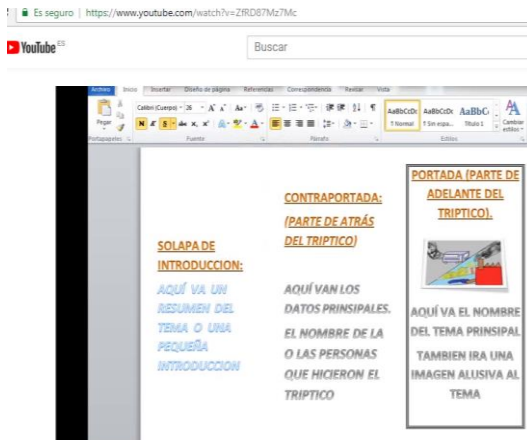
Es seguro | https://www.youtube.com/watch?v=ZfRD87Mz7Mc

YouTube ES

Buscar

Archivo Inicio Insertar Diseño de página Referencias Correspondencia Revisar Vista

Pegar

Portapapeles

Calibri (Cuerpo) 26

Fuente

Párrafo

AaBbCcDc AaBbCcDc AaBbC

¶ Normal ¶ Sin espa... Título 1

Cambiar estilos

Estilos

SOLAPA DE INTRODUCCION:

AQUÍ VA UN RESUMEN DEL TEMA O UNA PEQUEÑA INTRODUCCION

CONTRAPORTADA: (PARTE DE ATRÁS DEL TRIPTICO)

AQUÍ VAN LOS DATOS PRINSIPALES. EL NOMBRE DE LA O LAS PERSONAS QUE HICIERON EL TRIPTICO

PORTADA (PARTE DE ADELANTE DEL TRIPTICO).

AQUÍ VA EL NOMBRE DEL TEMA PRINSIPAL TAMBIEN IRA UNA IMAGEN ALUSIVA AL TEMA